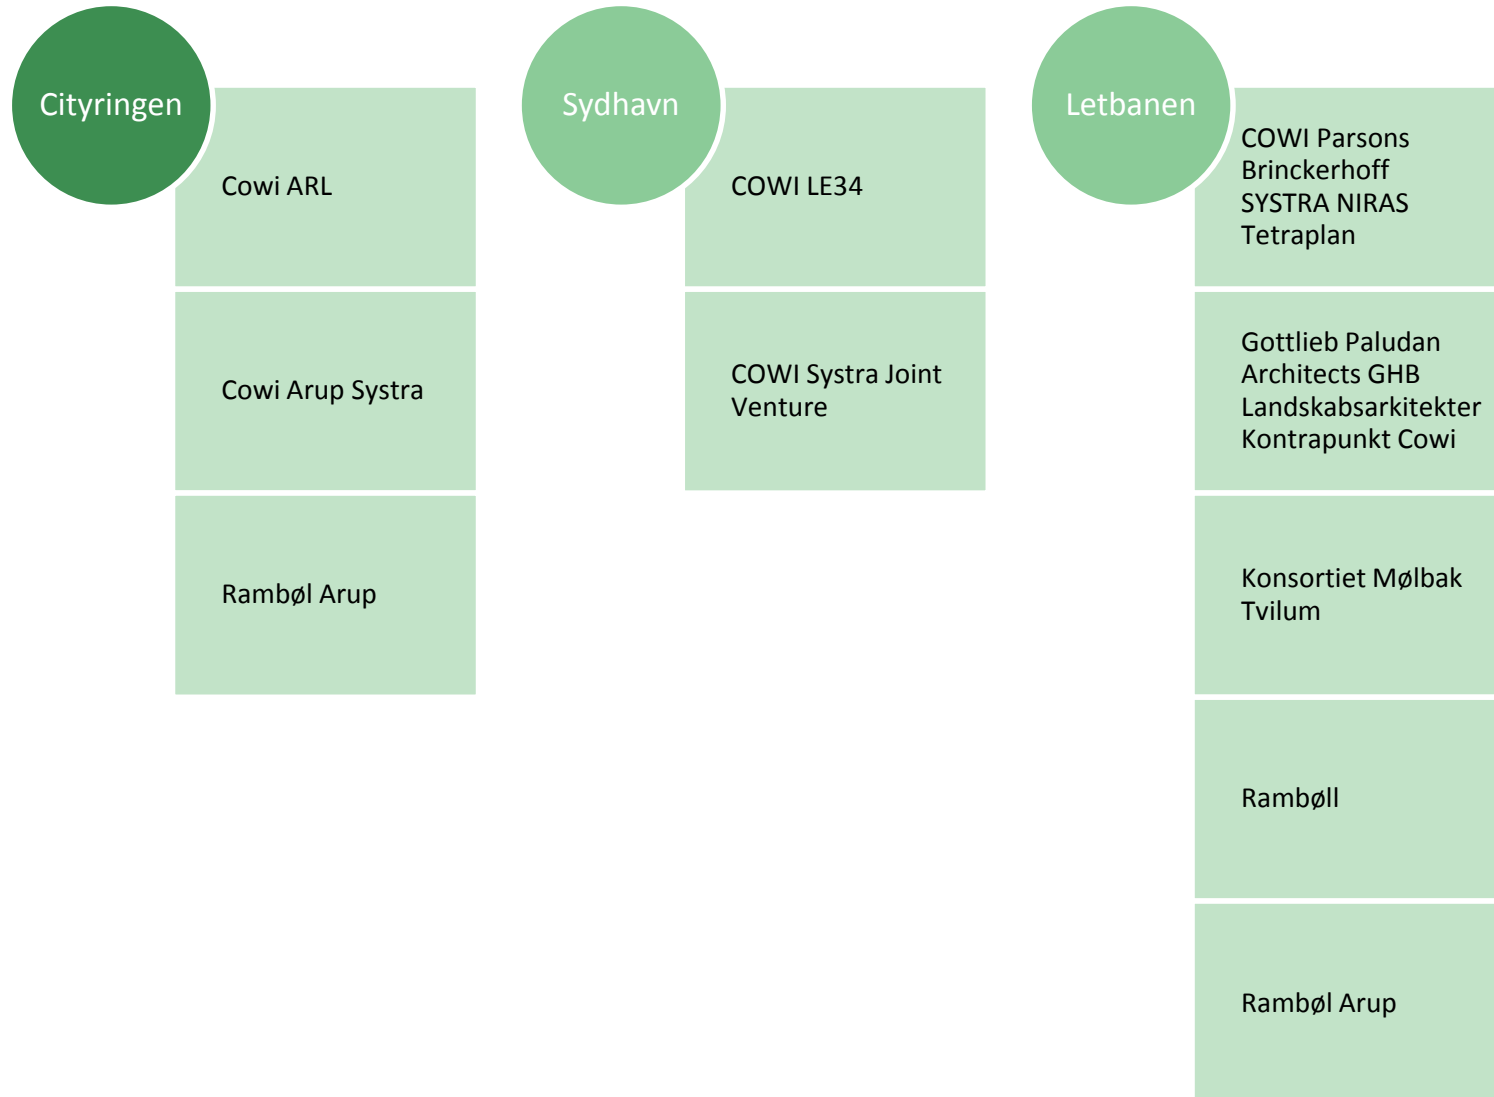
Cityringen

Cowi ARL

Cowi Arup Systra

Rambøl Arup

Sydhavn

COWI LE34

COWI Systra Joint Venture

Letbanen

COWI Parsons Brinckerhoff SYSTRA NIRAS Tetraplan

Gottlieb Paludan Architects GHB Landskabsarkitekter Kontrapunkt Cowi

Konsortiet Mølbak Tvilum

Rambøll

Rambøl Arup